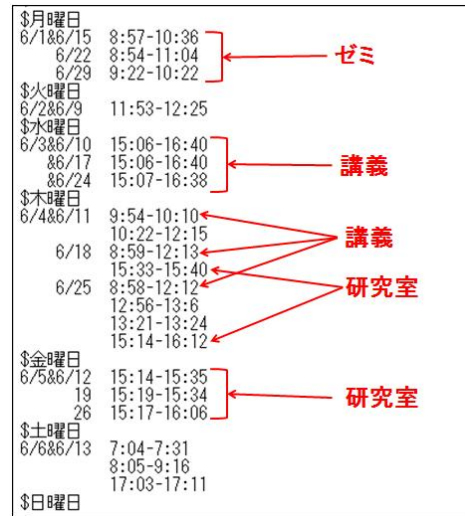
$月曜日
6/1&6/15 8:57-10:36
6/22 8:54-11:04
6/29 9:22-10:22
ゼミ
$火曜日
6/2&6/9 11:53-12:25
$水曜日
6/3&6/10 15:06-16:40
&6/17 15:06-16:40
&6/24 15:07-16:38
講義
$木曜日
6/4&6/11 9:54-10:10
10:22-12:15
6/18 8:59-12:13
15:33-15:40
6/25 8:58-12:12
12:56-13:6
13:21-13:24
15:14-16:12
講義
研究室
$金曜日
6/5&6/12 15:14-15:35
19 15:19-15:34
26 15:17-16:06
研究室
$土曜日
6/6&6/13 7:04-7:31
8:05-9:16
17:03-17:11
$日曜日